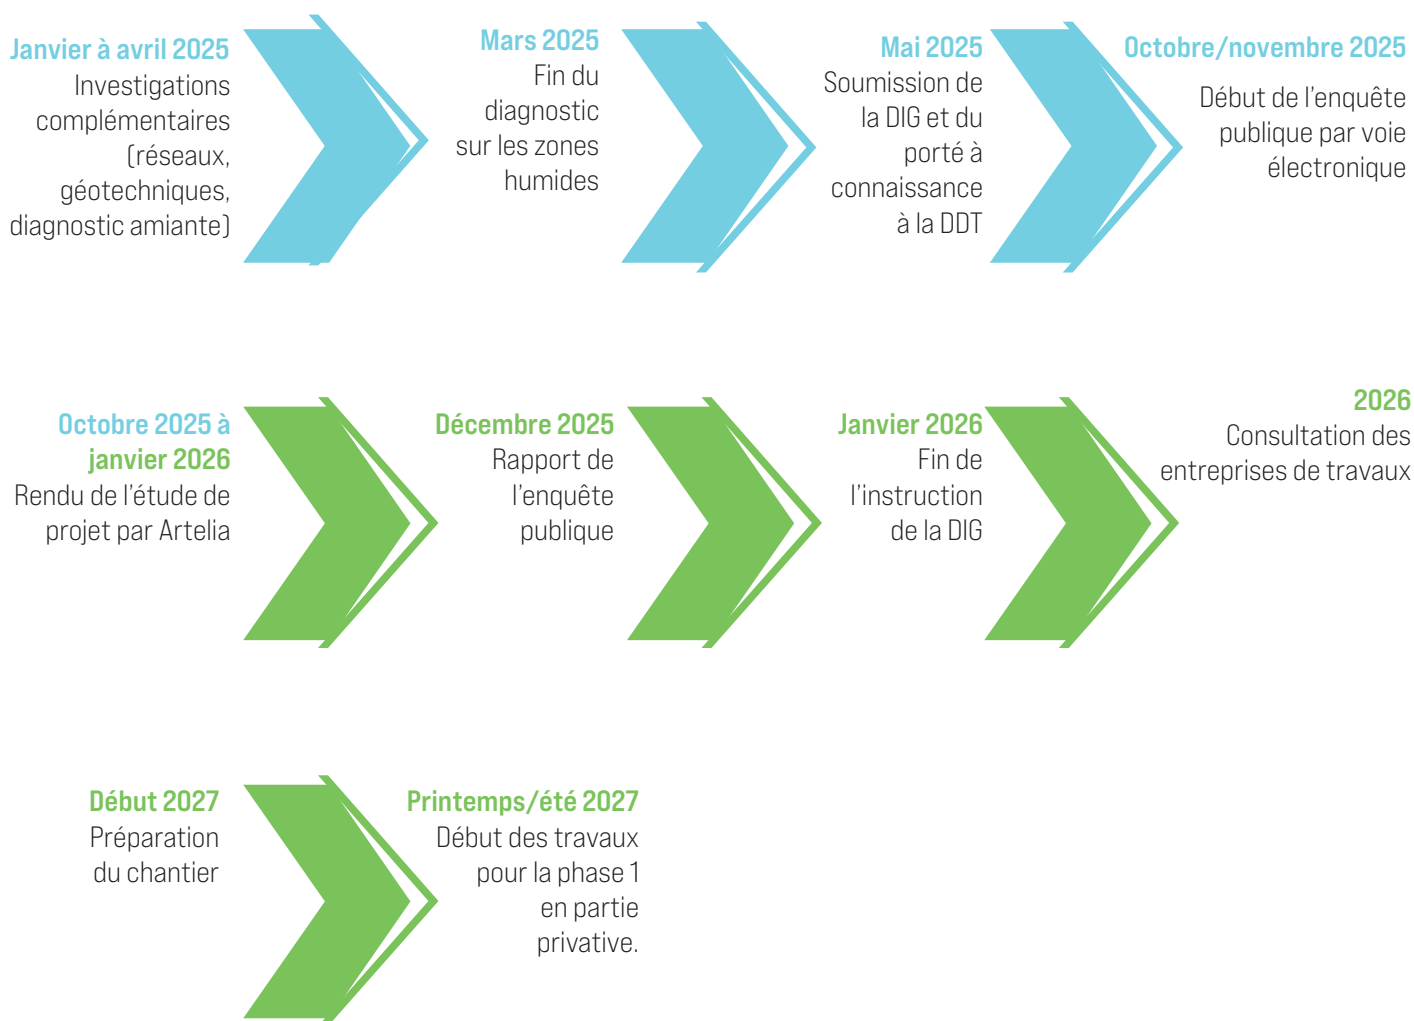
Janvier à avril 2025
Investigations complémentaires (réseaux, géotechniques, diagnostic amiante)

Mars 2025
Fin du diagnostic sur les zones humides

Mai 2025
Soumission de la DIG et du porté à connaissance à la DDT

Octobre/novembre 2025
Début de l'enquête publique par voie électronique

Octobre 2025 à janvier 2026
Rendu de l'étude de projet par Artelia

Décembre 2025
Rapport de l'enquête publique

Janvier 2026
Fin de l'instruction de la DIG

2026
Consultation des entreprises de travaux

Début 2027
Préparation du chantier

Printemps/été 2027
Début des travaux pour la phase 1 en partie privative.